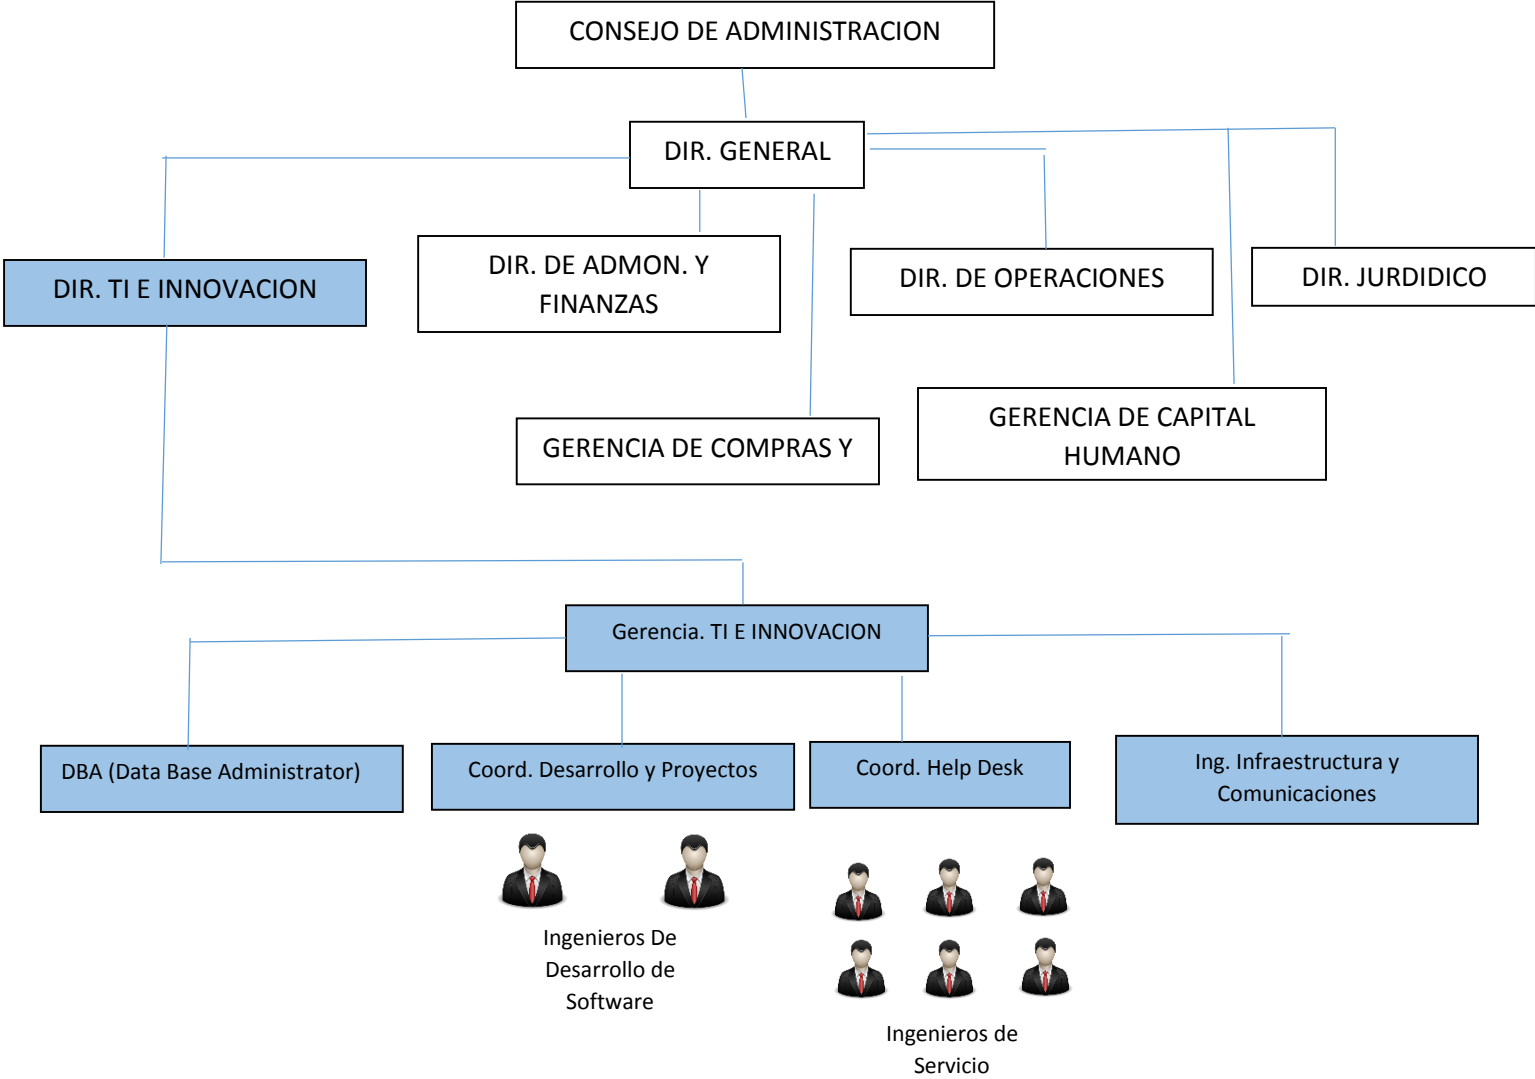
CONSEJO DE ADMINISTRACION

DIR. GENERAL

DIR. TI E INNOVACION

DIR. DE ADMON. Y FINANZAS

DIR. DE OPERACIONES

DIR. JURDIDICO

GERENCIA DE COMPRAS Y

GERENCIA DE CAPITAL HUMANO

Gerencia. TI E INNOVACION

DBA (Data Base Administrator)

Coord. Desarrollo y Proyectos

Coord. Help Desk

Ing. Infraestructura y Comunicaciones

Ingenieros De Desarrollo de Software

Ingenieros de Servicio